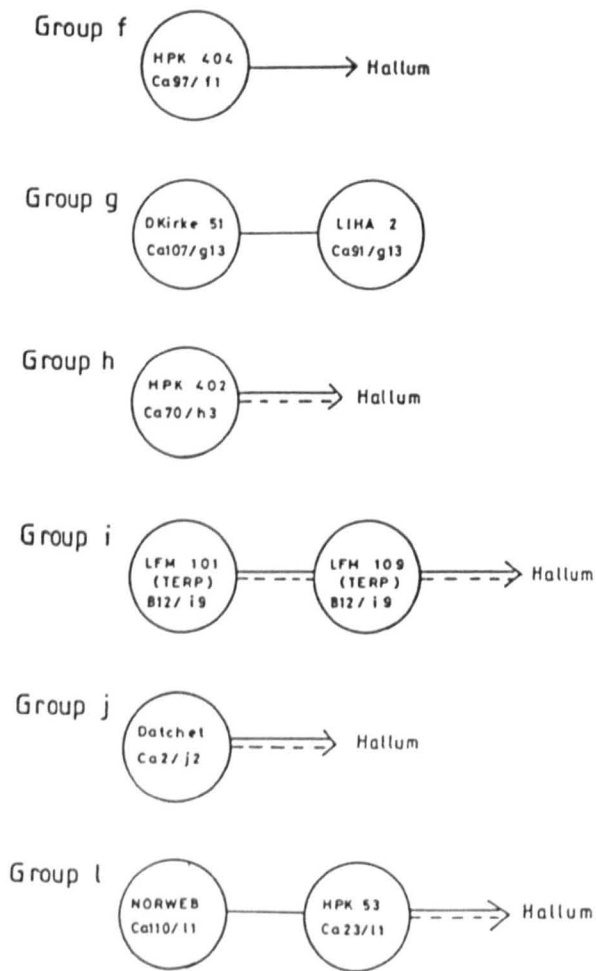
Group f

HPK 404
Ca97/ f1

Hallum

Group g

DKirke 51
Ca107/g13

LIHA 2
Ca91/g13

Group h

HPK 402
Ca70/h3

Hallum

Group i

LFM 101
(TERP)
B12/ i9

LFM 109
(TERP)
B12/ i9

Hallum

Group j

Datchet
Ca2/ j2

Hallum

Group l

NORWEB
Ca110/ l1

HPK 53
Ca23/ l1

Hallum